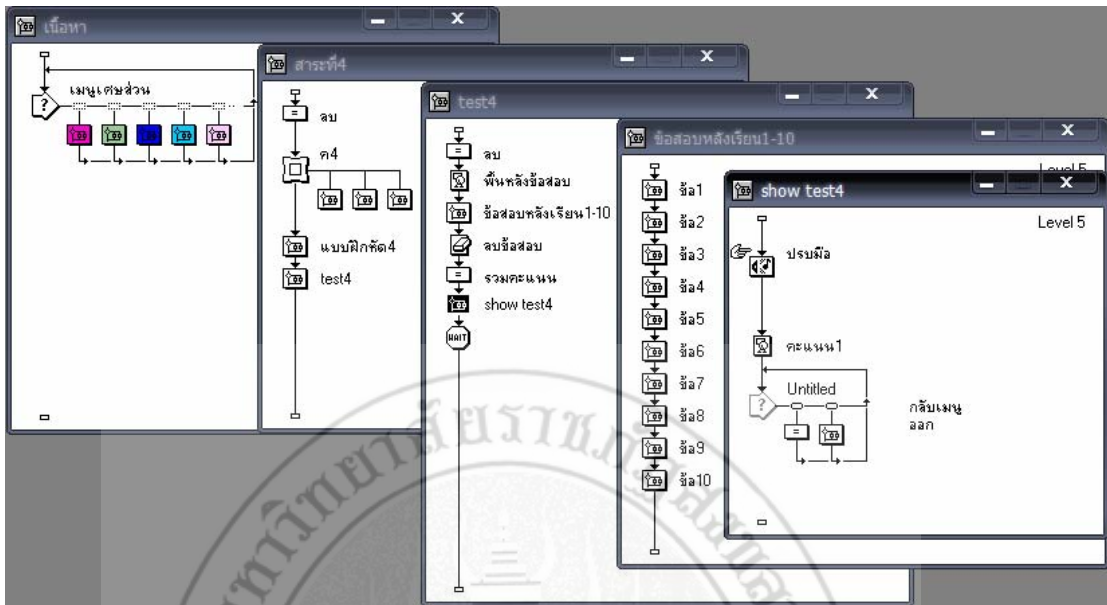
เนื้อหา

เมนูเศษส่วน

สาระที่4

ลบ

ค4

แบบฝึกหัด4

test4

test4

ลบ

พื้นหลังข้อสอบ

ข้อสอบหลังเรียน1-10

ลบข้อสอบ

รวมคะแนน

show test4

WAIT

ข้อสอบหลังเรียน1-10

Level 5

ข้อ1

ข้อ2

ข้อ3

ข้อ4

ข้อ5

ข้อ6

ข้อ7

ข้อ8

ข้อ9

ข้อ10

show test4

Level 5

ปรบมือ

คะแนน1

Untitled

กลับเมนู

ออก